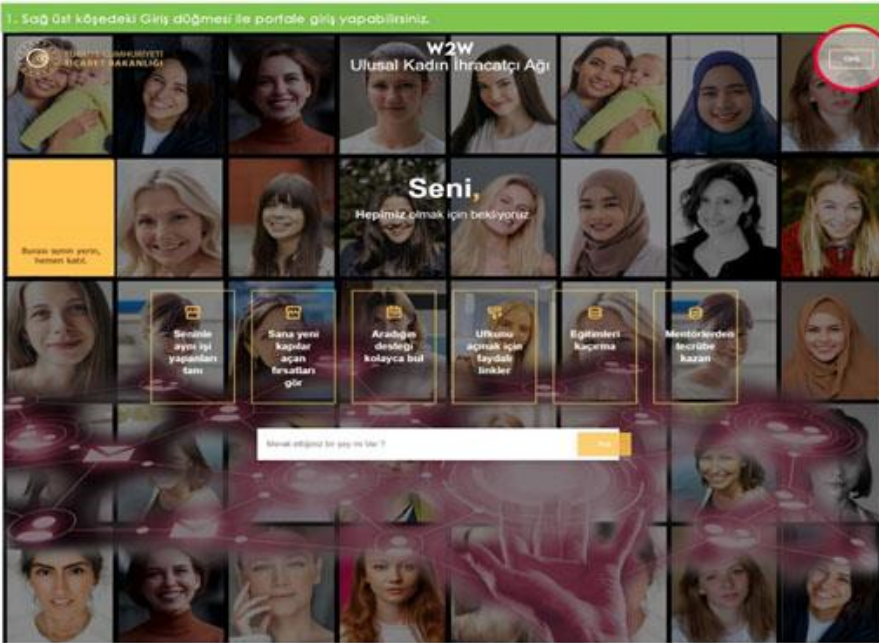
1. Sağ üst köşedeki Giriş düğmesi ile portale giriş yapabilirsiniz.

TÜRKİYE CUMHURİYETİ TİCARET BAKANLIĞI

W2W
Ulusal Kadın İhracatçı Ağı

Giriş

Burası senin yerin, hemen katıl.

Seni,
Hepimiz olmak için bekliyoruz

Seninle aynı işi yapanları tanı

Sana yeni kapılar açan fırsatları gör

Aradığın desteği kolayca bul

Ufkunu açmak için faydalı linkler

Eğitimleri kaçırma

Mentörlerden tecrübe kazan

Merak ettiğiniz bir şey mi var ?

Ara